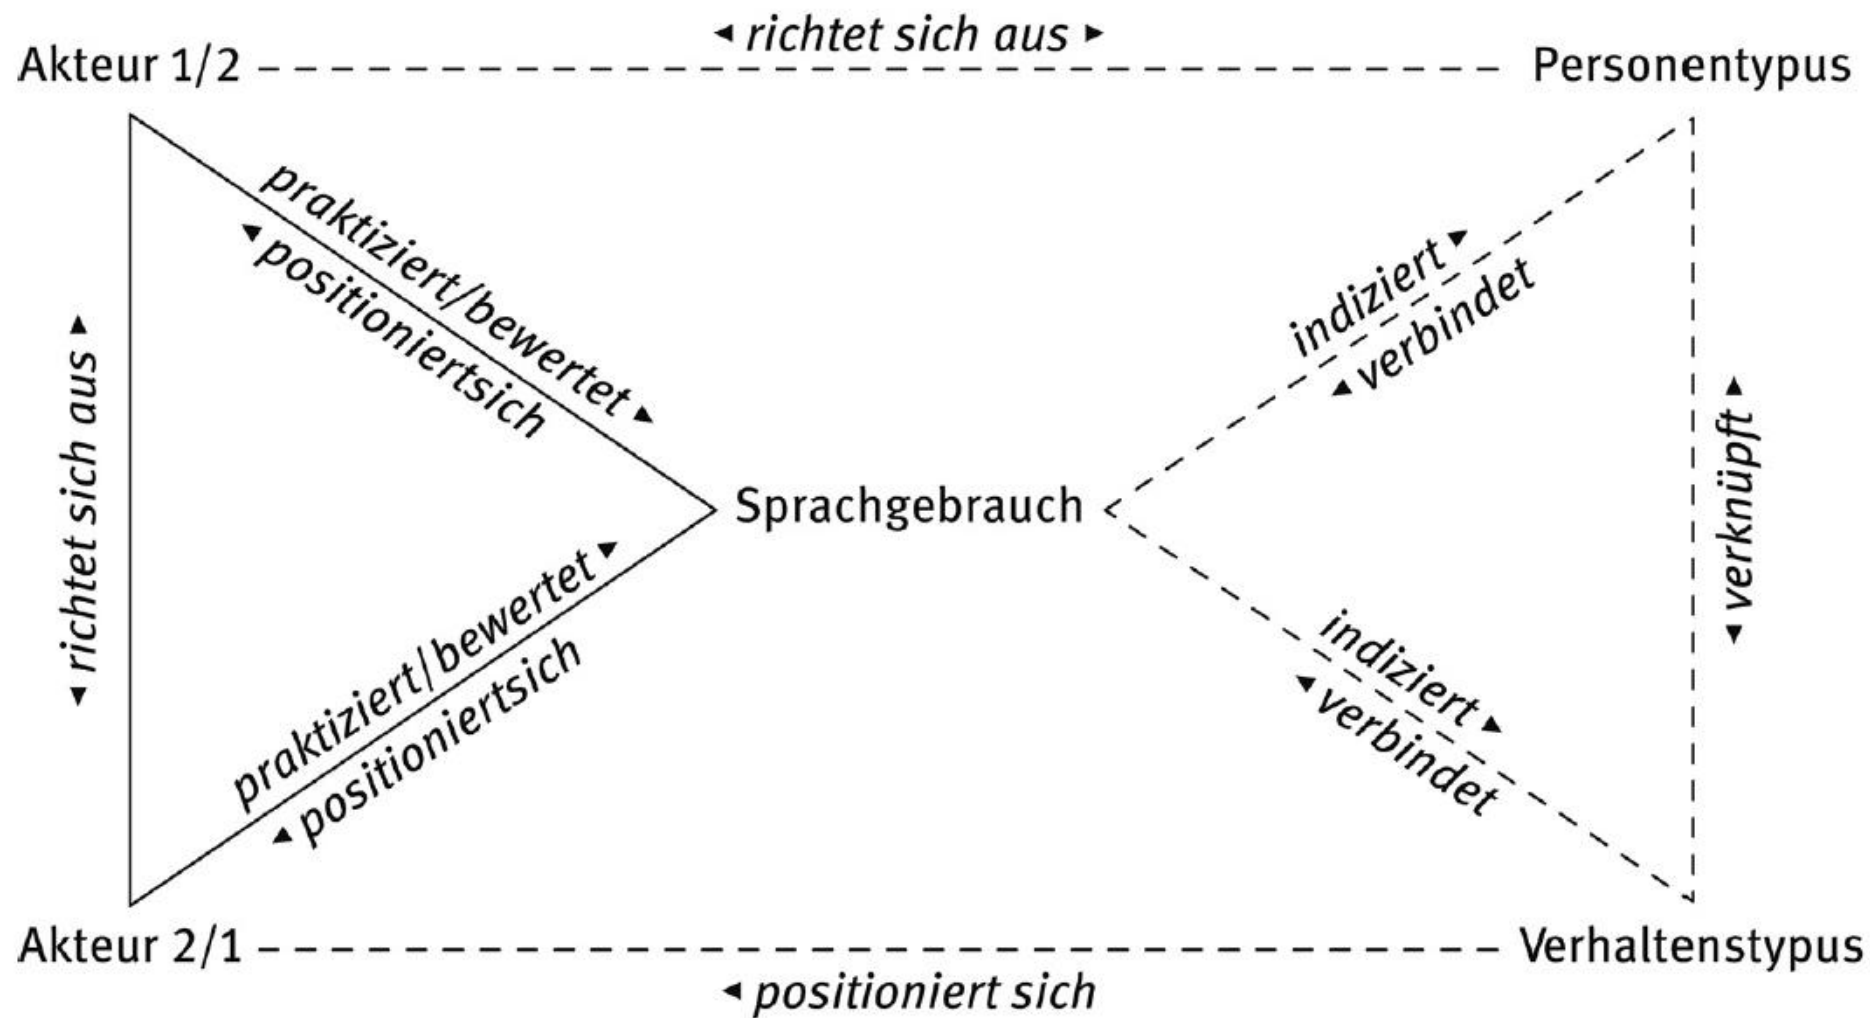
richtet sich aus

Akteur 1/2

Personentypus

praktiziert/bewertet

positioniertsich

indiziert

verbindet

richtet sich aus

Sprachgebrauch

verknüpft

praktiziert/bewertet

positioniertsich

indiziert

verbindet

Akteur 2/1

Verhaltenstypus

positioniert sich